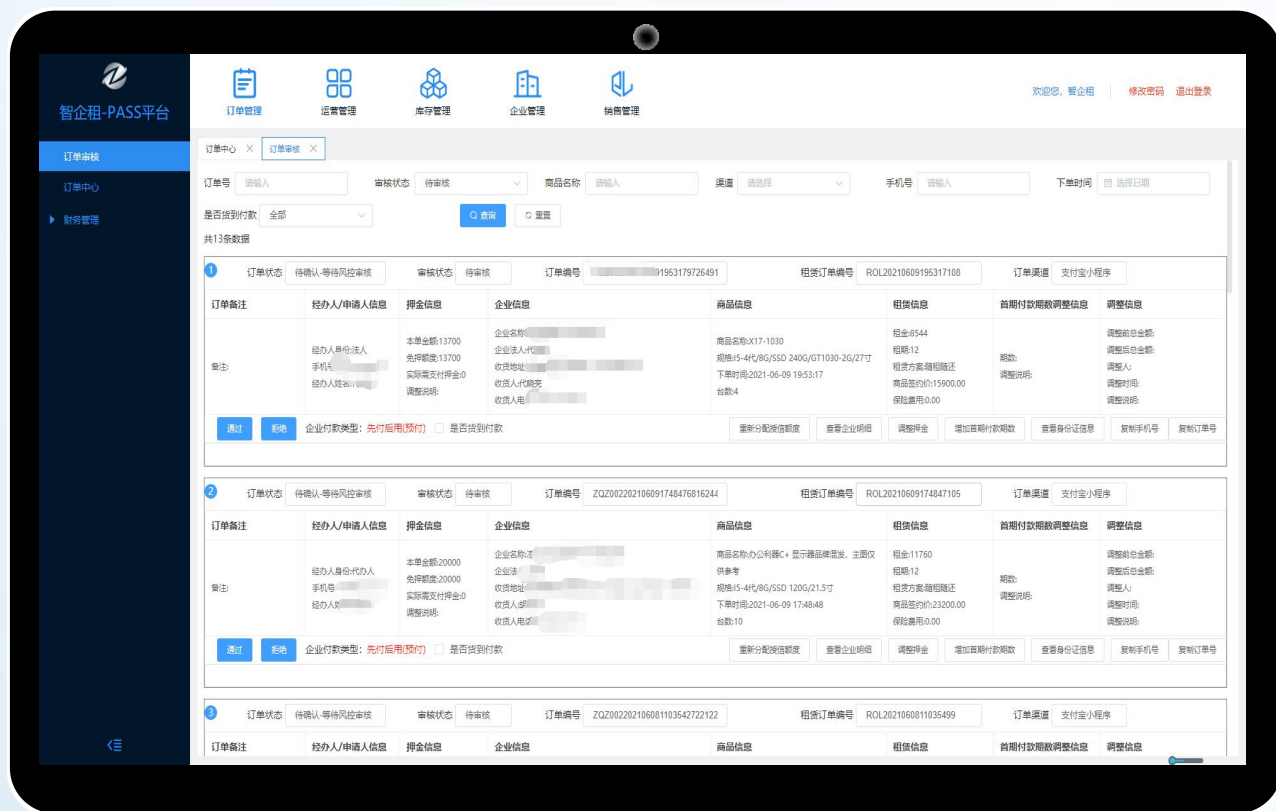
智企租-PASS平台

订单审核
订单中心
财务管理

订单管理 运营管理 库存管理 企业管理 销售管理

欢迎您，智企租 | 修改密码 退出登录

订单中心 × 订单审核 ×

订单号 请输入 审核状态 待审核 商品名称 请输入 渠道 请选择 手机号 请输入 下单时间 选择日期
是否货到付款 全部 查询 重置
共13条数据

1 订单状态 待确认-等待风控审核 审核状态 待审核 订单编号 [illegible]91953179726491 租赁订单编号 ROL20210609195317108 订单渠道 支付宝小程序

| 订单备注 | 经办人/申请人信息 | 押金信息 | 企业信息 | 商品信息 | 租赁信息 | 首期付款期数调整信息 | 调整信息 |
|---|---|---|---|---|---|---|---|
| 备注: | 经办人身份:法人 手机号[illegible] 经办人姓名:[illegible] | 本单金额:13700 免押额度:13700 实际需支付押金:0 调整说明: | 企业名称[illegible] 企业法人:代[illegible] 收货地址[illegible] 收货人:代晓亮 收货人电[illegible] | 商品名称:X17-1030 规格:I5-4代/8G/SSD 240G/GT1030-2G/27寸 下单时间:2021-06-09 19:53:17 台数:4 | 租金:8544 租期:12 租赁方案:随租随还 商品签约价:15900.00 保险费用:0.00 | 期数: 调整说明: | 调整前总金额: 调整后总金额: 调整人: 调整时间: 调整说明: |

通过 拒绝 企业付款类型: 先付后用(预付) 是否货到付款 重新分配授信额度 查看企业明细 调整押金 增加首期付款期数 查看身份证信息 复制手机号 复制订单号

2 订单状态 待确认-等待风控审核 审核状态 待审核 订单编号 ZQZ00220210609174847681624​4 租赁订单编号 ROL20210609174847105 订单渠道 支付宝小程序

| 订单备注 | 经办人/申请人信息 | 押金信息 | 企业信息 | 商品信息 | 租赁信息 | 首期付款期数调整信息 | 调整信息 |
|---|---|---|---|---|---|---|---|
| 备注: | 经办人身份:代办人 手机号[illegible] 经办人姓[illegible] | 本单金额:20000 免押额度:20000 实际需支付押金:0 调整说明: | 企业名称:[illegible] 企业法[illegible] 收货地址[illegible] 收货人:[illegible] 收货人电话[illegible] | 商品名称:办公利器C+ 显示器品牌混发，主图仅供参考 规格:I5-4代/8G/SSD 120G/21.5寸 下单时间:2021-06-09 17:48:48 台数:10 | 租金:11760 租期:12 租赁方案:随租随还 商品签约价:23200.00 保险费用:0.00 | 期数: 调整说明: | 调整前总金额: 调整后总金额: 调整人: 调整时间: 调整说明: |

通过 拒绝 企业付款类型: 先付后用(预付) 是否货到付款 重新分配授信额度 查看企业明细 调整押金 增加首期付款期数 查看身份证信息 复制手机号 复制订单号

3 订单状态 待确认-等待风控审核 审核状态 待审核 订单编号 ZQZ002202106081103542722122 租赁订单编号 ROL20210608110354​99 订单渠道 支付宝小程序

| 订单备注 | 经办人/申请人信息 | 押金信息 | 企业信息 | 商品信息 | 租赁信息 | 首期付款期数调整信息 | 调整信息 |
|---|---|---|---|---|---|---|---|